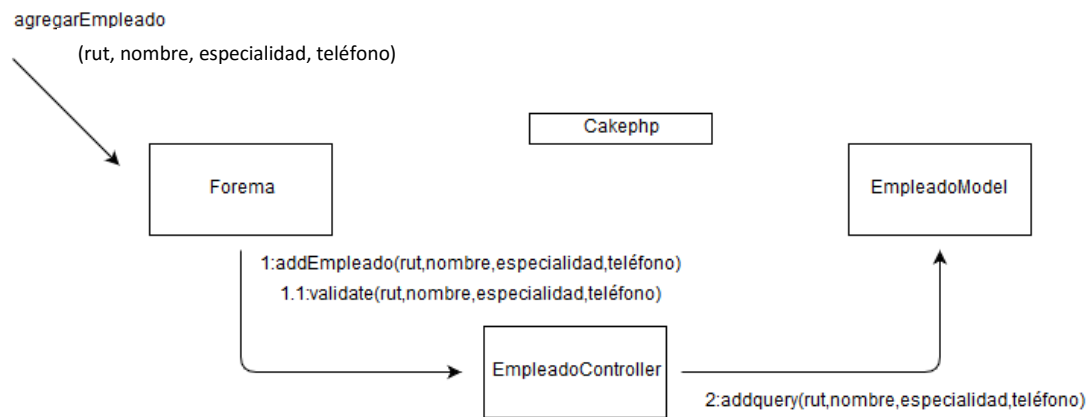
agregarEmpleado

(rut, nombre, especialidad, teléfono)

Cakephp

Forema

EmpleadoModel

1:addEmpleado(rut,nombre,especialidad,teléfono)

1.1:validate(rut,nombre,especialidad,teléfono)

EmpleadoController

2:addquery(rut,nombre,especialidad,teléfono)